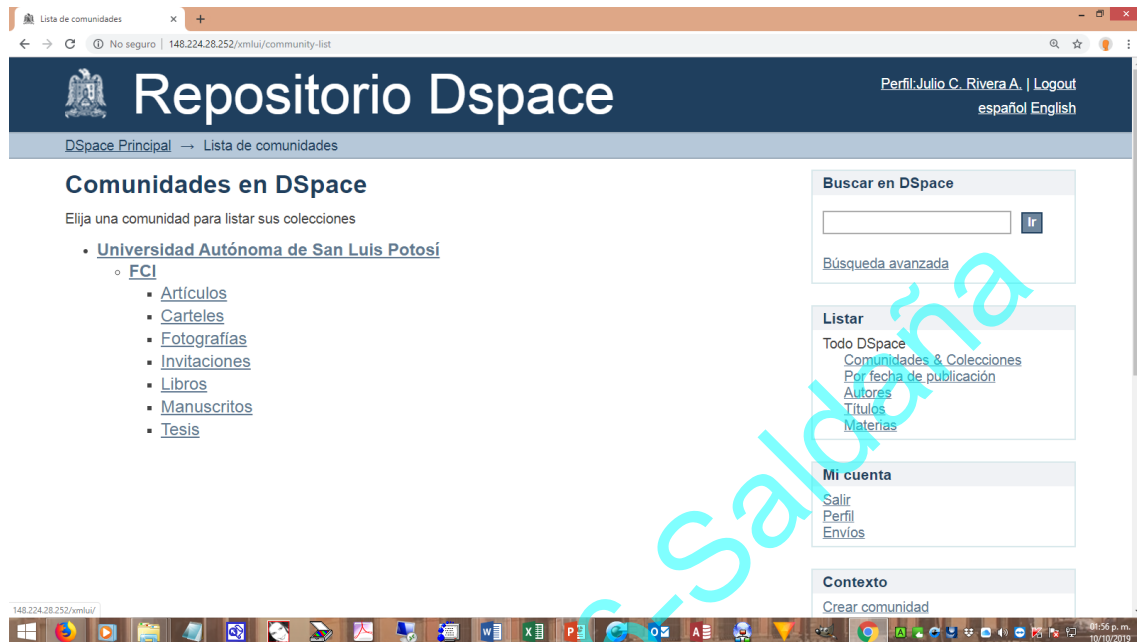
Lista de comunidades

No seguro | 148.224.28.252/xmlui/community-list

Repositorio Dspace

Perfil:Julio C. Rivera A. | Logout
español English

DSpace Principal → Lista de comunidades

Comunidades en DSpace

Elija una comunidad para listar sus colecciones

- Universidad Autónoma de San Luis Potosí
  - FCI
    - Artículos
    - Carteles
    - Fotografías
    - Invitaciones
    - Libros
    - Manuscritos
    - Tesis

Buscar en DSpace

Ir

Búsqueda avanzada

Listar

Todo DSpace
Comunidades & Colecciones
Por fecha de publicación
Autores
Títulos
Materias

Mi cuenta

Salir
Perfil
Envíos

Contexto

Crear comunidad

c-Saldaña

148.224.28.252/xmlui/

01:56 p. m.
10/10/2019